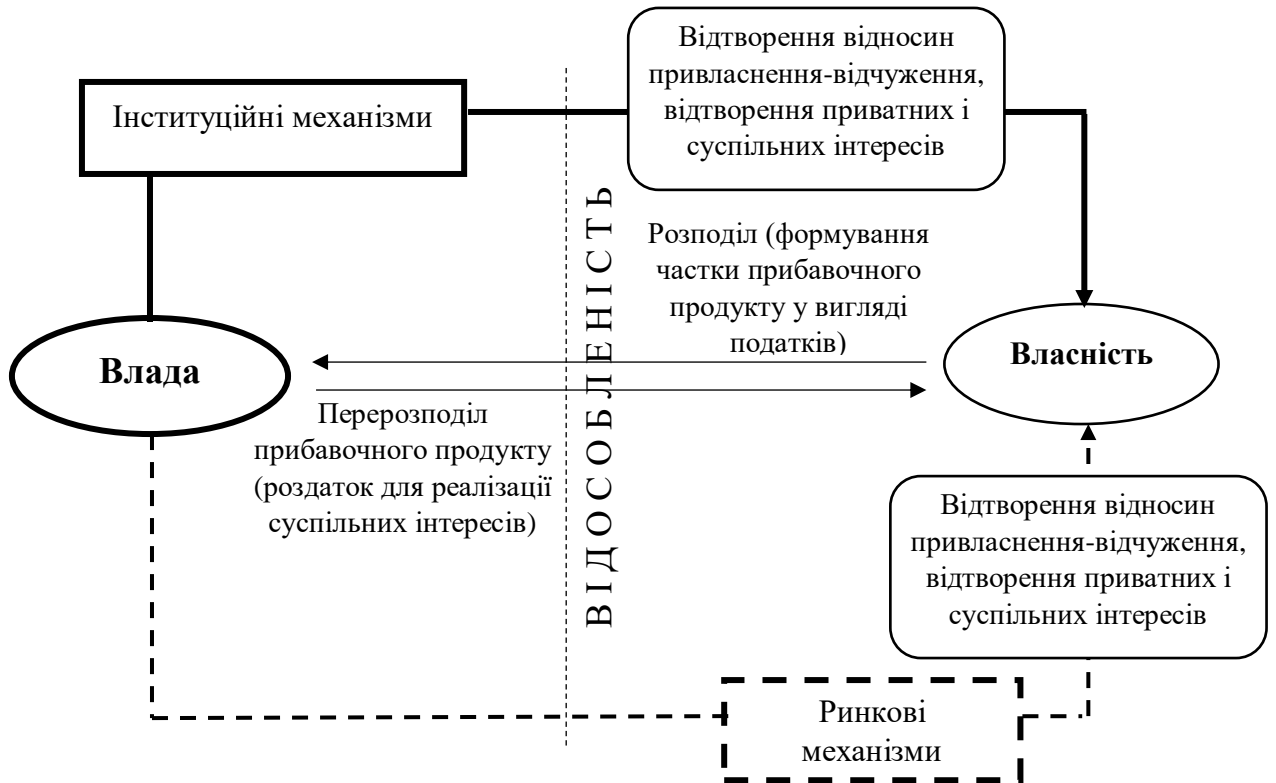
Інституційні механізми

Відтворення відносин привласнення-відчуження, відтворення приватних і суспільних інтересів

ВІДОСОБЛЕНІСТЬ

Розподіл (формування частки прибавочного продукту у вигляді податків)

Влада

Власність

Перерозподіл прибавочного продукту (роздаток для реалізації суспільних інтересів)

Відтворення відносин привласнення-відчуження, відтворення приватних і суспільних інтересів

Ринкові механізми